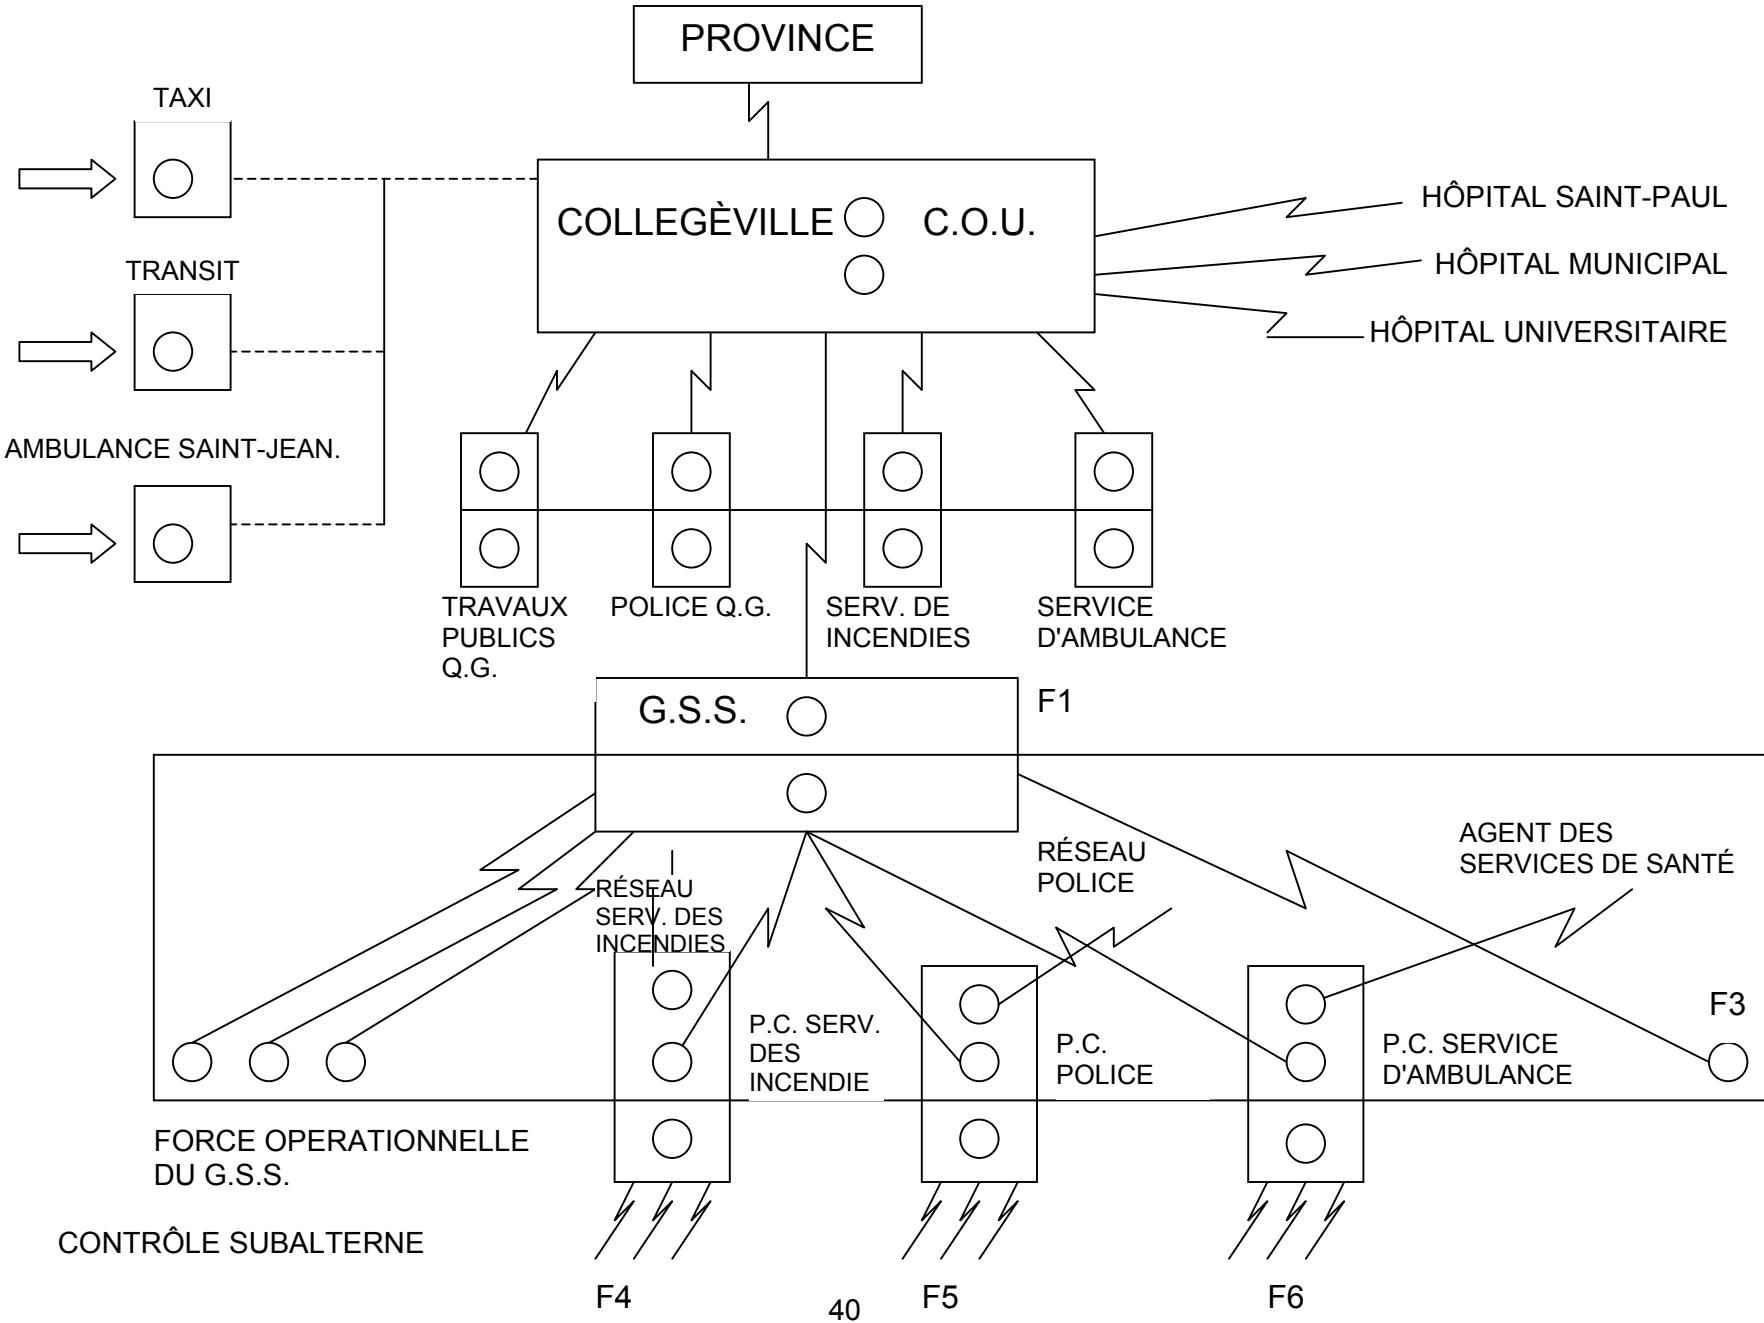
PROVINCE

TAXI

TRANSIT

AMBULANCE SAINT-JEAN.

COLLEGÈVILLE C.O.U.

HÔPITAL SAINT-PAUL

HÔPITAL MUNICIPAL

HÔPITAL UNIVERSITAIRE

TRAVAUX PUBLICS Q.G.

POLICE Q.G.

SERV. DE INCENDIES

SERVICE D'AMBULANCE

G.S.S.

F1

RÉSEAU SERV. DES INCENDIES

RÉSEAU POLICE

AGENT DES SERVICES DE SANTÉ

F3

P.C. SERV. DES INCENDIE

P.C. POLICE

P.C. SERVICE D'AMBULANCE

FORCE OPERATIONNELLE DU G.S.S.

CONTRÔLE SUBALTERNE

F4

F5

F6

40